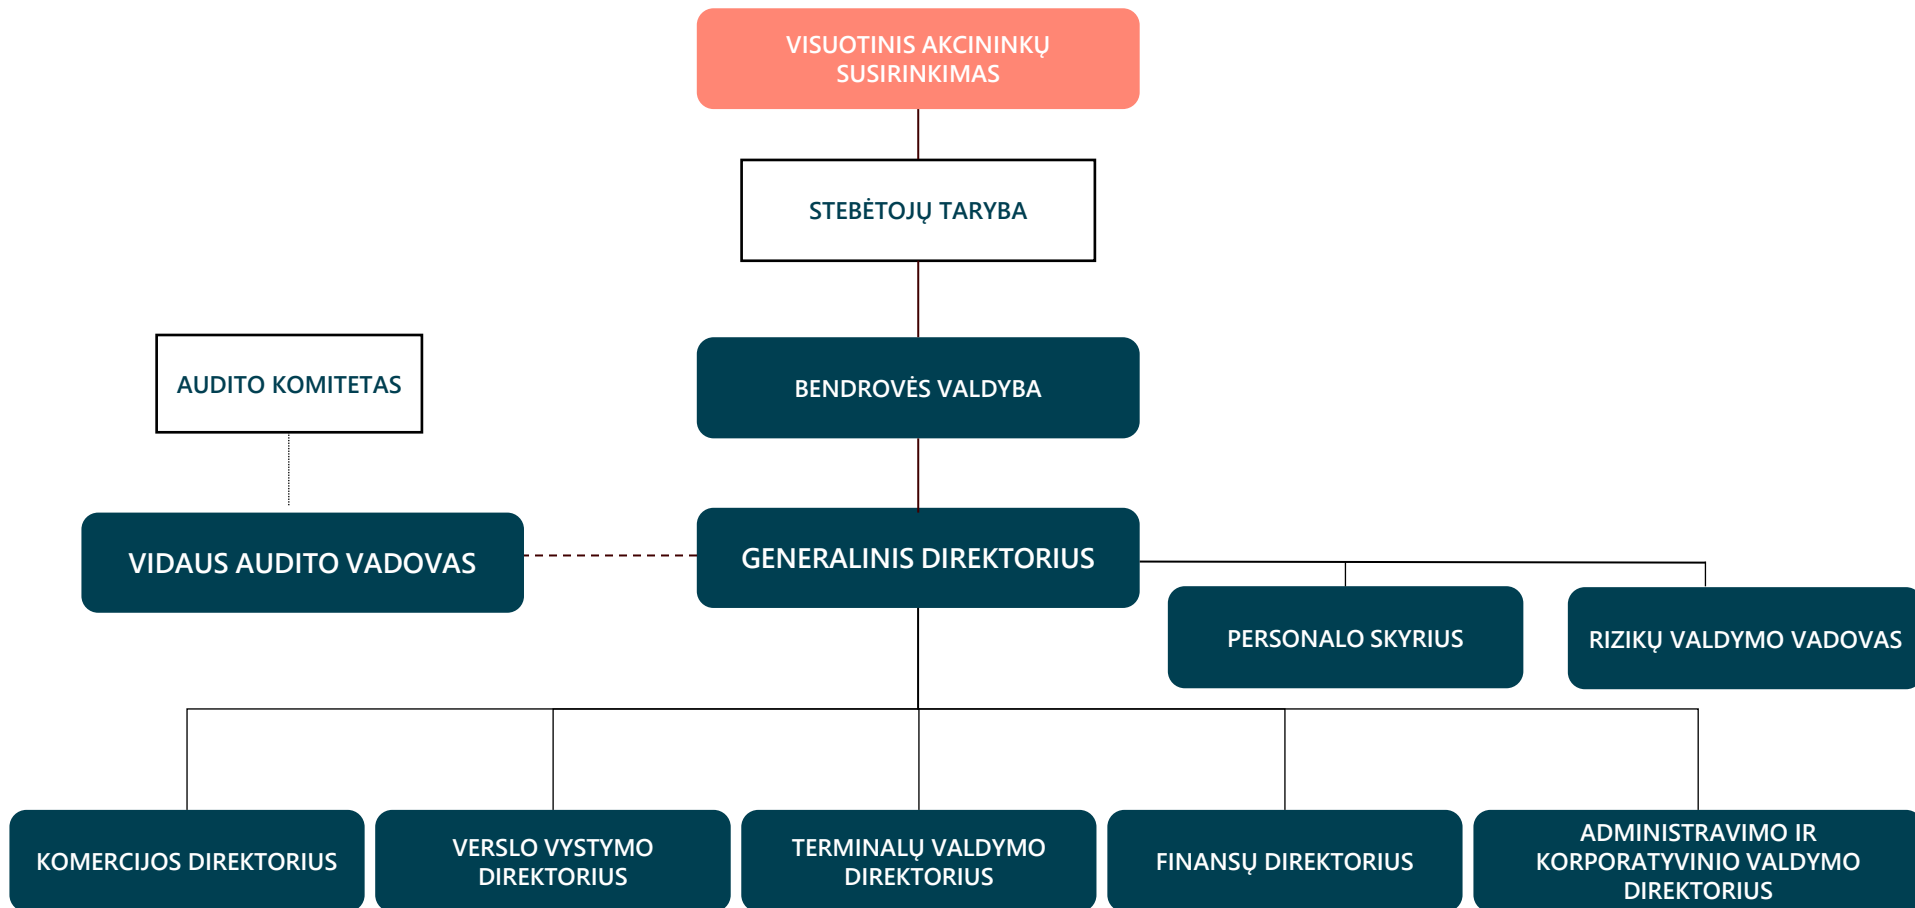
VISUOTINIS AKCININKŲ SUSIRINKIMAS

STEBĖTOJŲ TARYBA

AUDITO KOMITETAS

BENDROVĖS VALDYBA

VIDAUS AUDITO VADOVAS

GENERALINIS DIREKTORIUS

PERSONALO SKYRIUS

RIZIKŲ VALDYMO VADOVAS

KOMERCIJOS DIREKTORIUS

VERSLO VYSTYMO DIREKTORIUS

TERMINALŲ VALDYMO DIREKTORIUS

FINANSŲ DIREKTORIUS

ADMINISTRAVIMO IR KORPORATYVINIO VALDYMO DIREKTORIUS